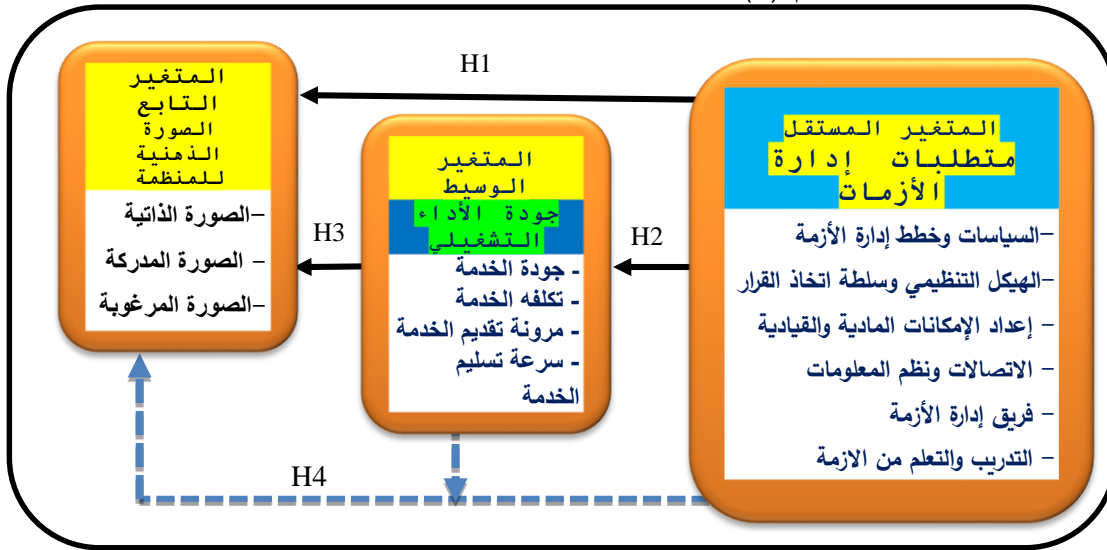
المتغير المستقل
متطلبات إدارة الأزمات

–السياسات وخطط إدارة الأزمة
–الهيكل التنظيمي وسلطة اتخاذ القرار
– إعداد الإمكانات المادية والقيادية
– الاتصالات ونظم المعلومات
– فريق إدارة الأزمة
– التدريب والتعلم من الازمة

H1

H2

المتغير الوسيط
جودة الأداء التشغيلي

- جودة الخدمة
- تكلفه الخدمة
- مرونة تقديم الخدمة
- سرعة تسليم الخدمة

H3

المتغير التابع
الصورة الذهنية للمنظمة

–الصورة الذاتية
– الصورة المدركة
–الصورة المرغوبة

H4